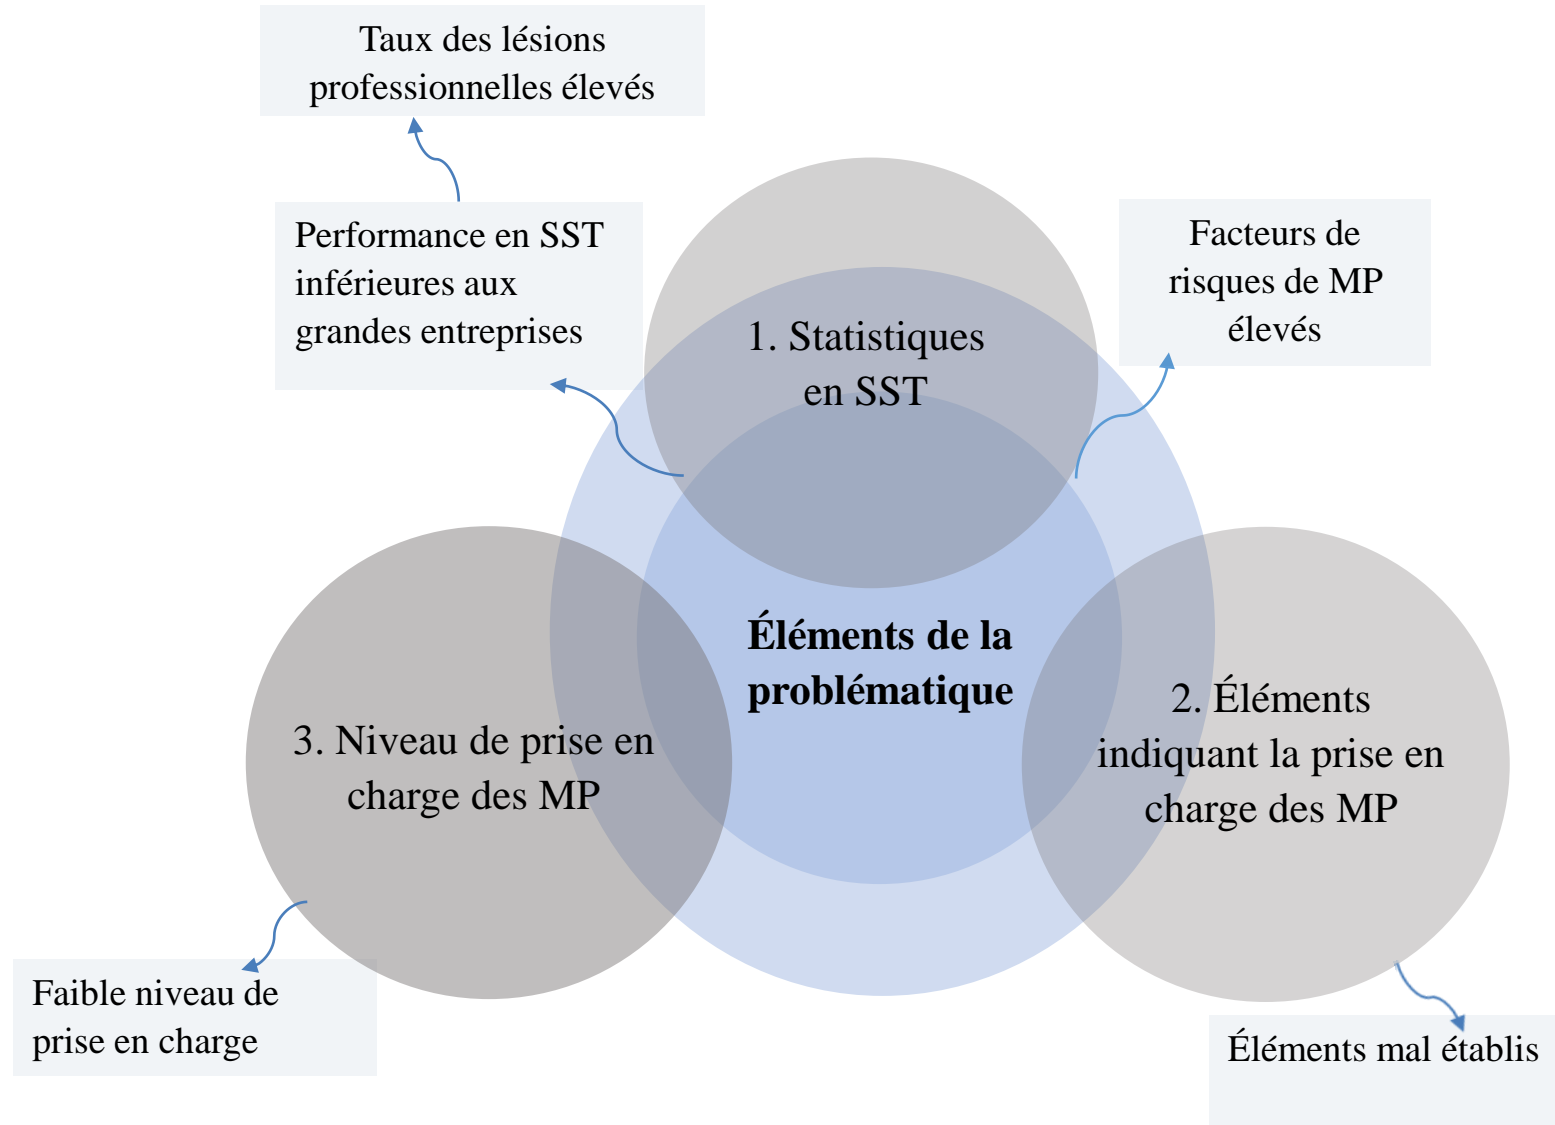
Taux des lésions professionnelles élevés

Performance en SST inférieures aux grandes entreprises

Facteurs de risques de MP élevés

1. Statistiques en SST

**Éléments de la problématique**

3. Niveau de prise en charge des MP

2. Éléments indiquant la prise en charge des MP

Faible niveau de prise en charge

Éléments mal établis